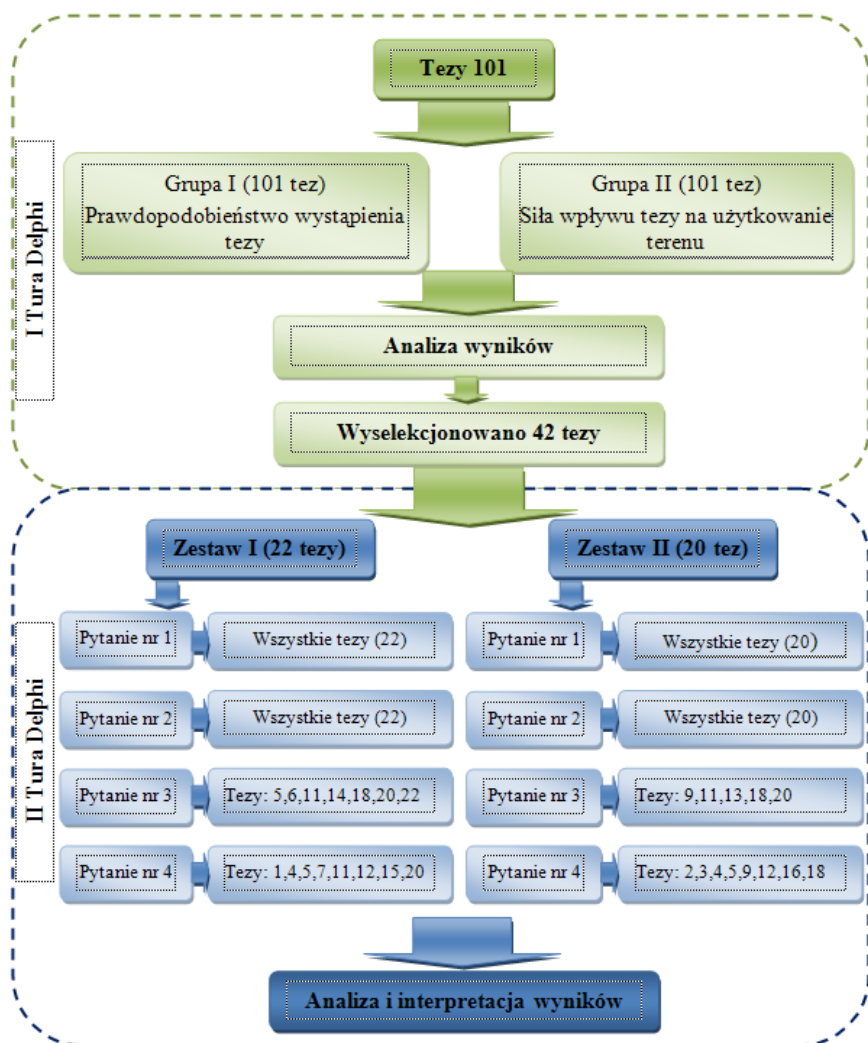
Tezy 101

I Tura Delphi

Grupa I (101 tez)
Prawdopodobieństwo wystąpienia tezy

Grupa II (101 tez)
Siła wpływu tezy na użytkowanie terenu

Analiza wyników

Wyselekcjonowano 42 tezy

II Tura Delphi

Zestaw I (22 tezy)

Pytanie nr 1 Wszystkie tezy (22)

Pytanie nr 2 Wszystkie tezy (22)

Pytanie nr 3 Tezy: 5,6,11,14,18,20,22

Pytanie nr 4 Tezy: 1,4,5,7,11,12,15,20

Zestaw II (20 tez)

Pytanie nr 1 Wszystkie tezy (20)

Pytanie nr 2 Wszystkie tezy (20)

Pytanie nr 3 Tezy: 9,11,13,18,20

Pytanie nr 4 Tezy: 2,3,4,5,9,12,16,18

Analiza i interpretacja wyników